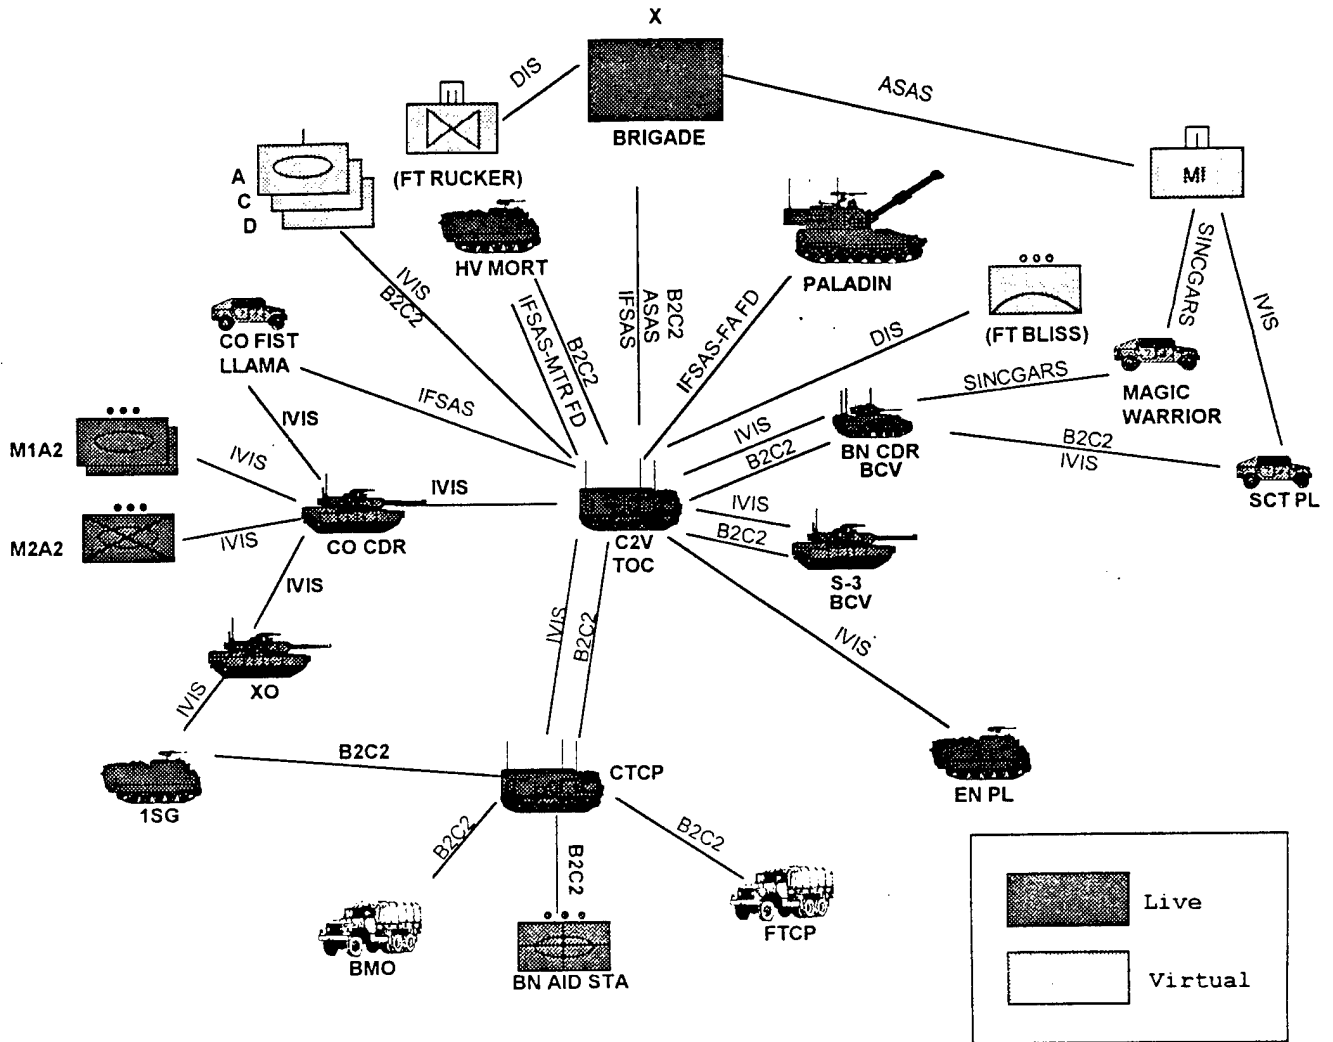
X
BRIGADE
DIS
(FT RUCKER)
ASAS
MI
A
C
D
HV MORT
PALADIN
IVIS
B2C2
IFSAS-MTR FD
B2C2
B2C2
ASAS
IFSAS
IFSAS-FA FD
SINCGARS
IVIS
CO FIST
LLAMA
(FT BLISS)
DIS
MAGIC WARRIOR
SINCGARS
IFSAS
IVIS
IVIS
B2C2
BN CDR BCV
B2C2
IVIS
M1A2
IVIS
IVIS
SCT PL
M2A2
IVIS
CO CDR
C2V TOC
IVIS
B2C2
S-3 BCV
IVIS
IVIS
IVIS
B2C2
XO
IVIS
IVIS
B2C2
CTCP
1SG
EN PL
B2C2
B2C2
B2C2
BMO
BN AID STA
FTCP
Live
Virtual